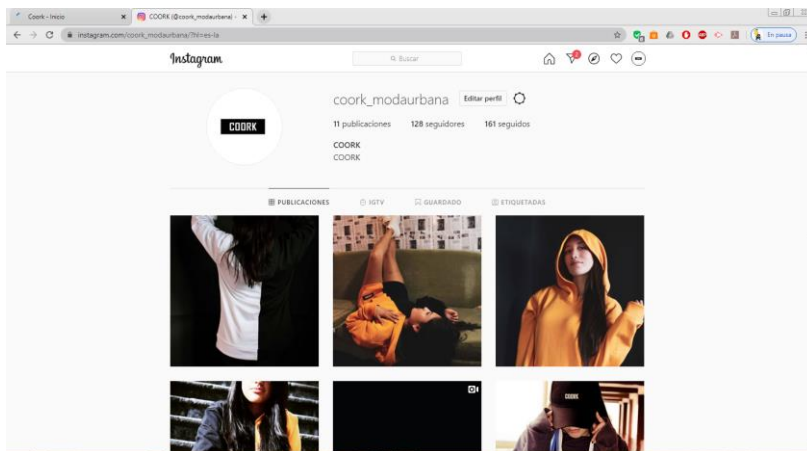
Coork - Inicio
COORK (@coork_modaurbana) •
instagram.com/coork_modaurbana/?hl=es-la
En pausa
Instagram
Buscar
coork_modaurbana
Editar perfil
11 publicaciones
128 seguidores
161 seguidos
COORK
COORK
COORK
PUBLICACIONES
IGTV
GUARDADO
ETIQUETADAS
COORK